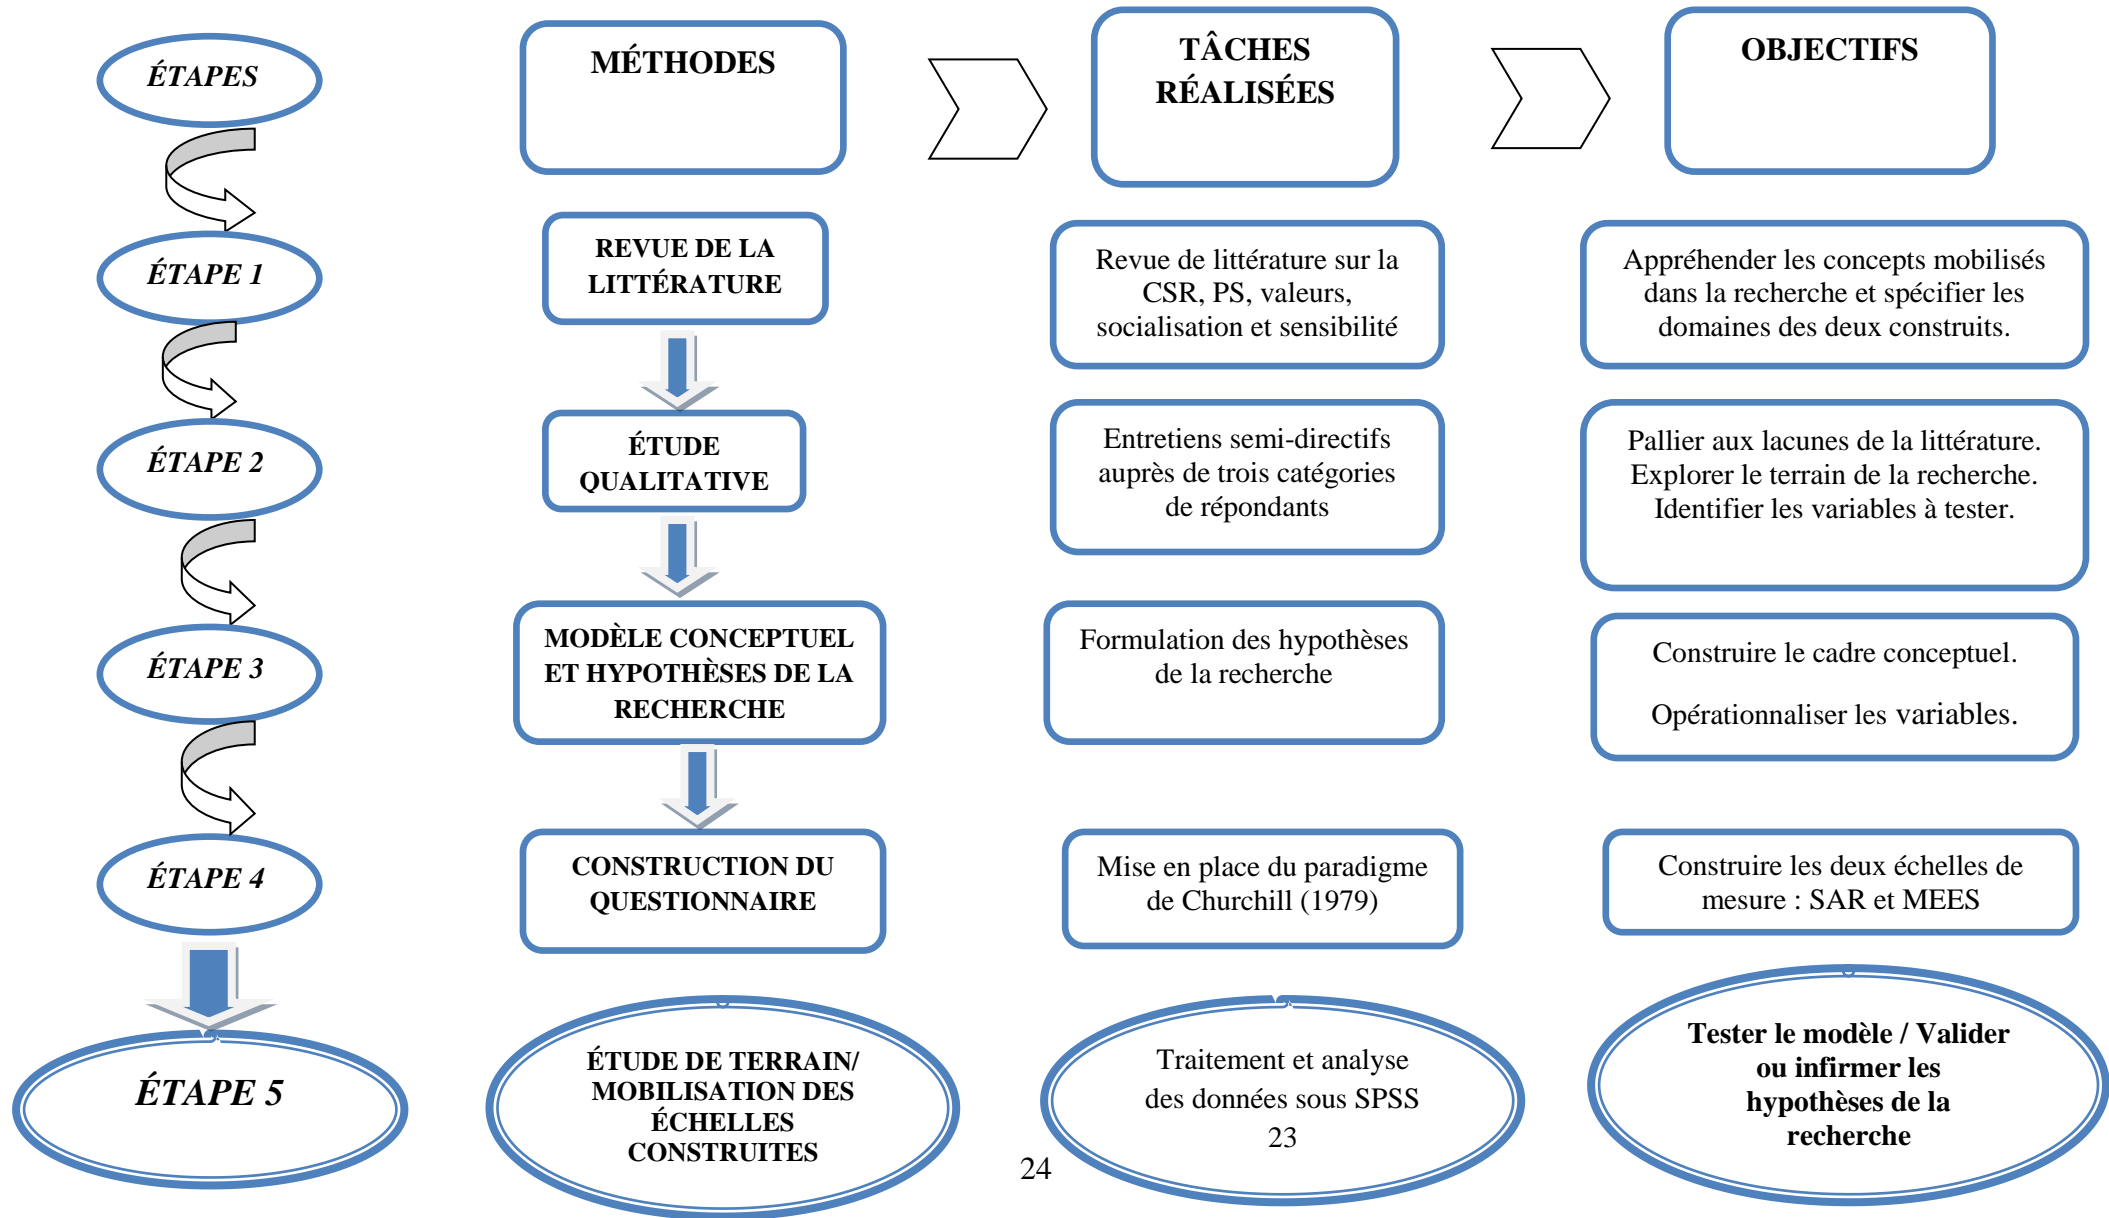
ÉTAPES

MÉTHODES

TÂCHES RÉALISÉES

OBJECTIFS

ÉTAPE 1

REVUE DE LA LITTÉRATURE

Revue de littérature sur la CSR, PS, valeurs, socialisation et sensibilité

Appréhender les concepts mobilisés dans la recherche et spécifier les domaines des deux construits.

ÉTAPE 2

ÉTUDE QUALITATIVE

Entretiens semi-directifs auprès de trois catégories de répondants

Pallier aux lacunes de la littérature. Explorer le terrain de la recherche. Identifier les variables à tester.

ÉTAPE 3

MODÈLE CONCEPTUEL ET HYPOTHÈSES DE LA RECHERCHE

Formulation des hypothèses de la recherche

Construire le cadre conceptuel.

Opérationnaliser les variables.

ÉTAPE 4

CONSTRUCTION DU QUESTIONNAIRE

Mise en place du paradigme de Churchill (1979)

Construire les deux échelles de mesure : SAR et MEES

ÉTAPE 5

ÉTUDE DE TERRAIN/ MOBILISATION DES ÉCHELLES CONSTRUITES

Traitement et analyse des données sous SPSS 23

Tester le modèle / Valider ou infirmer les hypothèses de la recherche

24